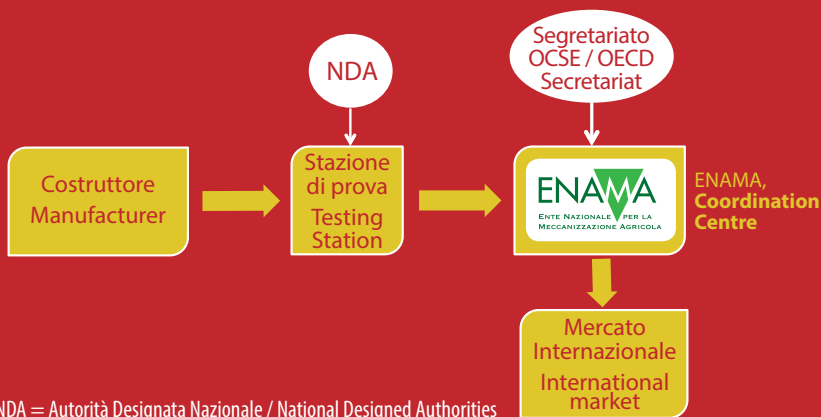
Segretariato OCSE / OECD Secretariat

NDA

Costruttore Manufacturer

Stazione di prova
Testing Station

ENAMA
Ente Nazionale per la Meccanizzazione Agricola

ENAMA, Coordination Centre

Mercato Internazionale
International market

NDA = Autorità Designata Nazionale / National Designed Authorities